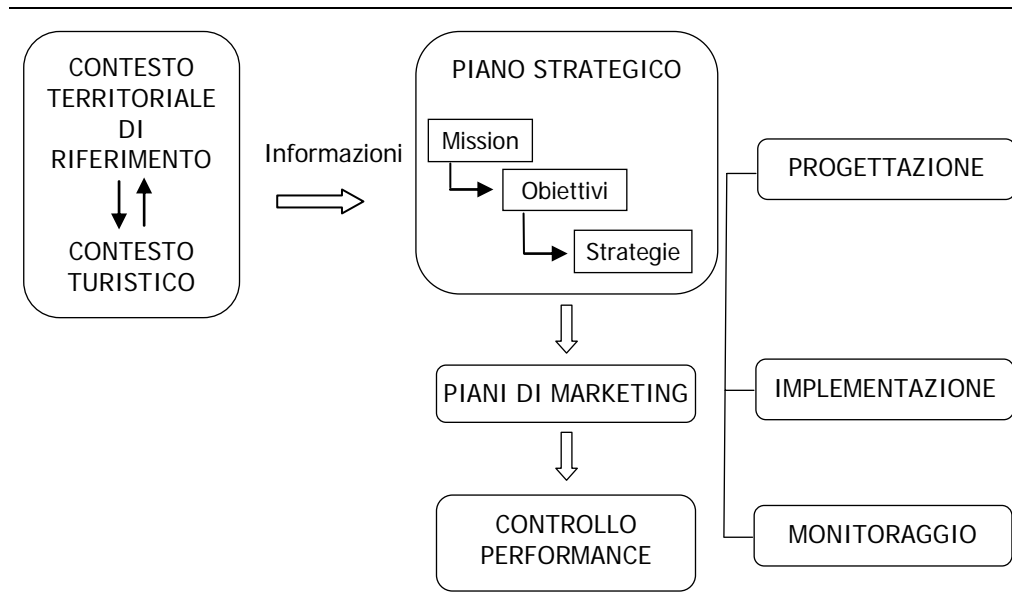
CONTESTO TERRITORIALE DI RIFERIMENTO

CONTESTO TURISTICO

Informazioni

PIANO STRATEGICO

Mission

Obiettivi

Strategie

PIANI DI MARKETING

CONTROLLO PERFORMANCE

PROGETTAZIONE

IMPLEMENTAZIONE

MONITORAGGIO